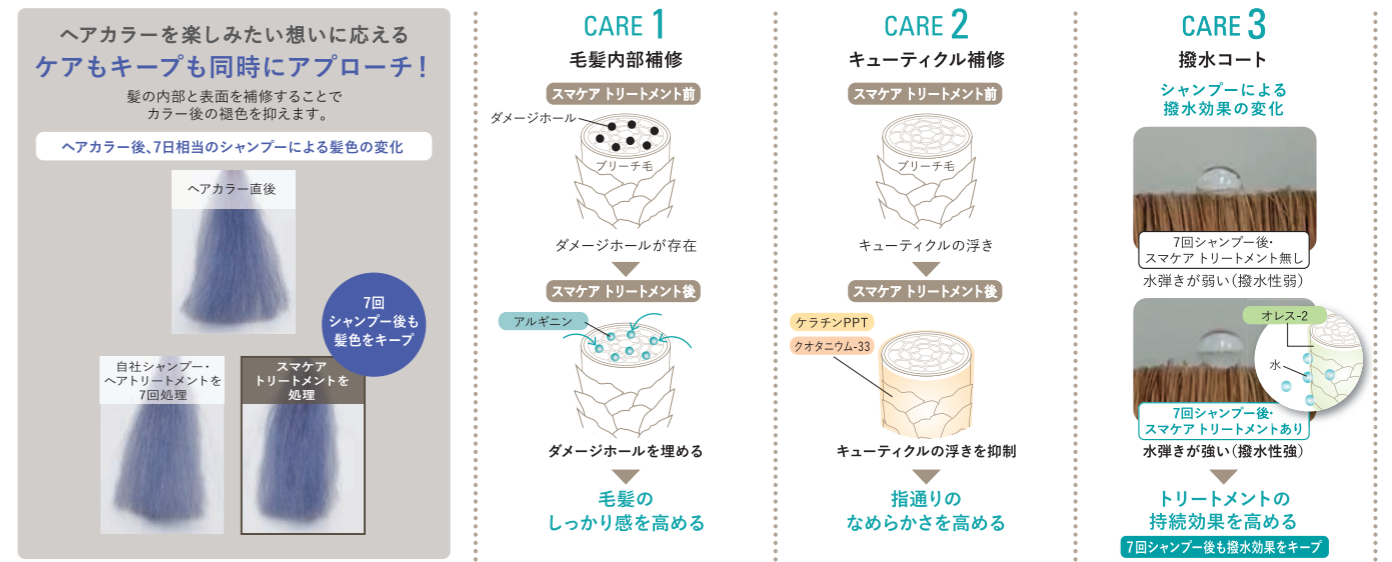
ヘアカラーを楽しみたい想いに応える
ケアもキープも同時にアプローチ!
髪の内部と表面を補修することでカラー後の褪色を抑えます。

ヘアカラー後、7日相当のシャンプーによる髪色の変化

ヘアカラー直後

7回シャンプー後も髪色をキープ

自社シャンプー・ヘアトリートメントを7回処理

スマケアトリートメントを処理

CARE 1
毛髪内部補修
スマケア トリートメント前
ダメージホール
ブリーチ毛
ダメージホールが存在
スマケア トリートメント後
アルギニン
ダメージホールを埋める
毛髪の
しっかり感を高める

CARE 2
キューティクル補修
スマケア トリートメント前
ブリーチ毛
キューティクルの浮き
スマケア トリートメント後
ケラチンPPT
クオタニウム-33
キューティクルの浮きを抑制
指通りの
なめらかさを高める

CARE 3
撥水コート
シャンプーによる
撥水効果の変化
7回シャンプー後・
スマケア トリートメント無し
水弾きが弱い(撥水性弱)
オレス-2
水
7回シャンプー後・
スマケア トリートメントあり
水弾きが強い(撥水性強)
トリートメントの
持続効果を高める
7回シャンプー後も撥水効果をキープ